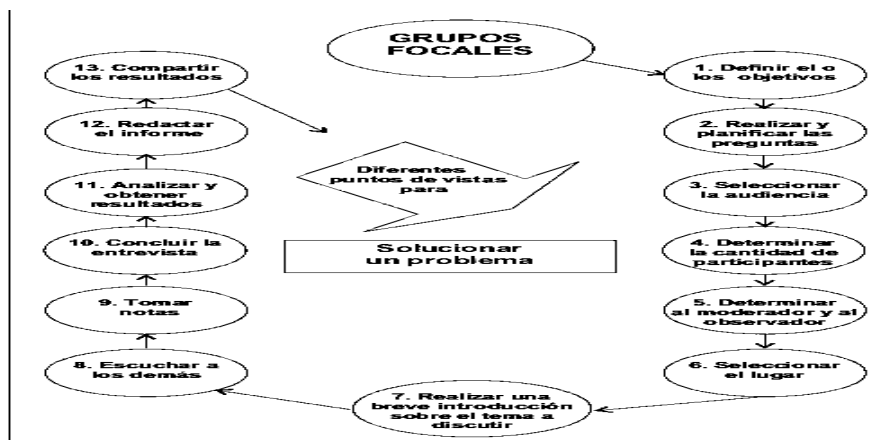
GRUPOS FOCALES

1. Definir el o los objetivos

2. Realizar y planificar las preguntas

3. Seleccionar la audiencia

4. Determinar la cantidad de participantes

5. Determinar al moderador y al observador

6. Seleccionar el lugar

7. Realizar una breve introducción sobre el tema a discutir

8. Escuchar a los demás

9. Tomar notas

10. Concluir la entrevista

11. Analizar y obtener resultados

12. Redactar el informe

13. Compartir los resultados

Diferentes puntos de vistas para

Solucionar un problema